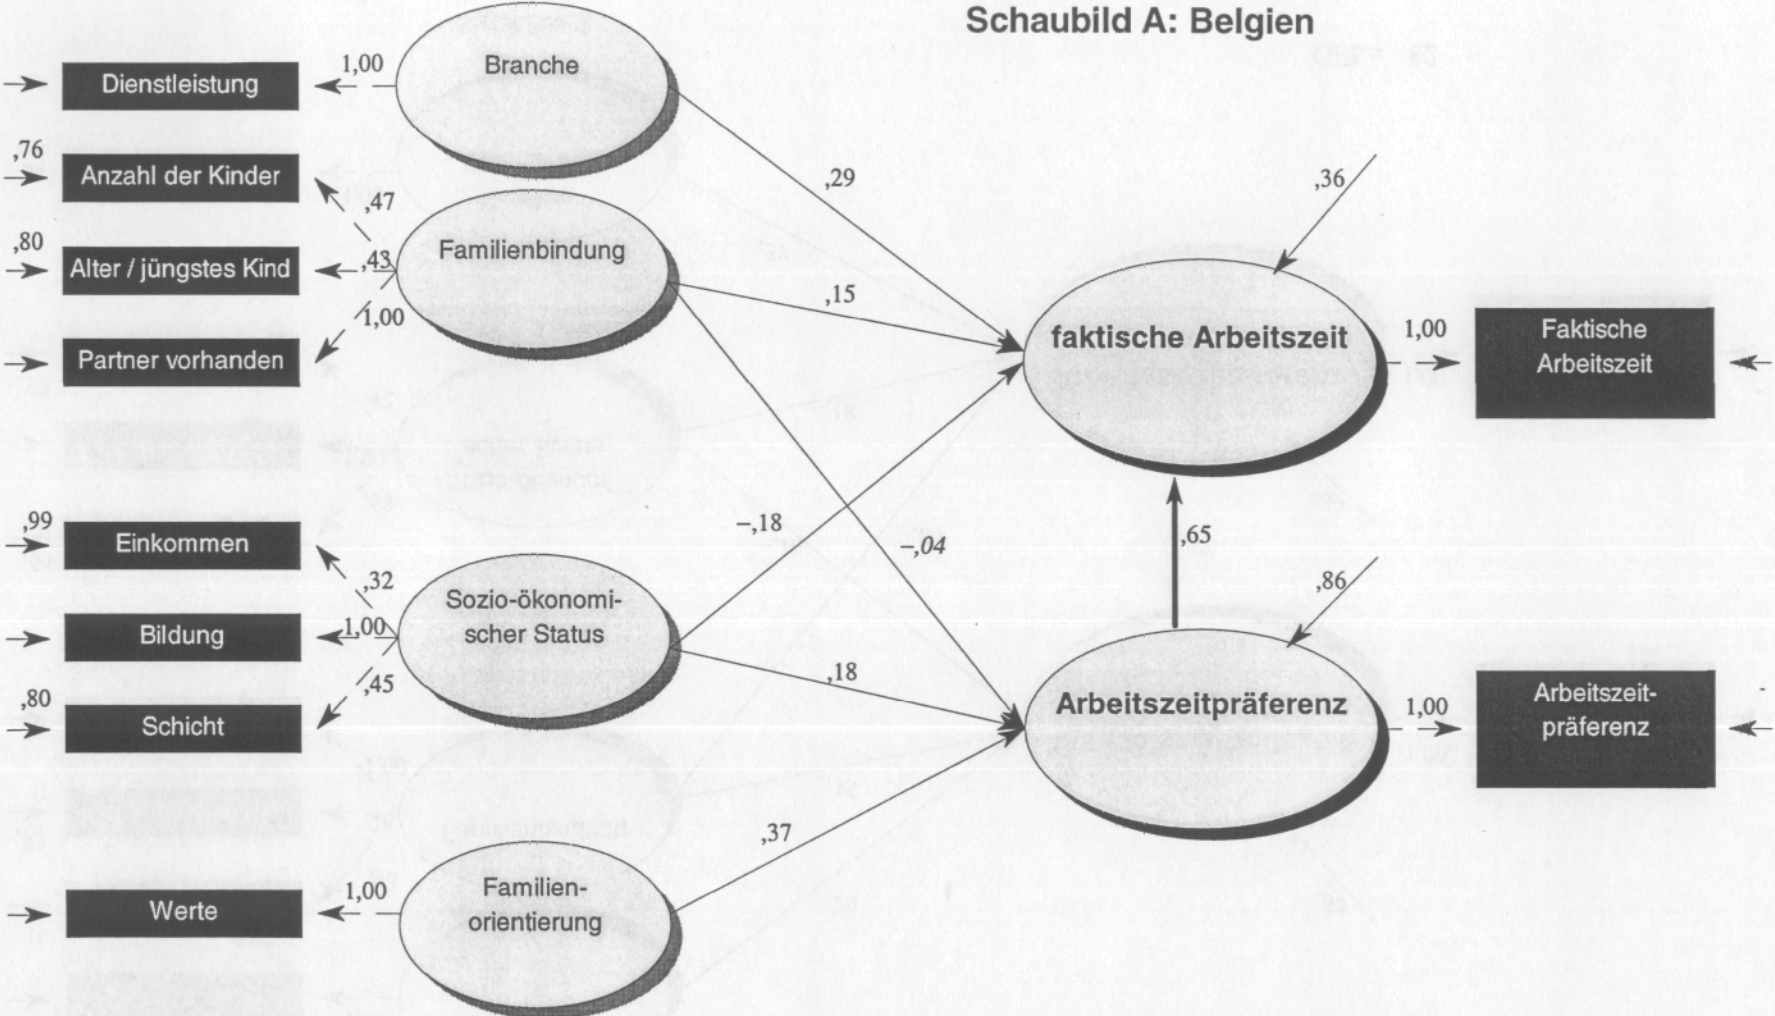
Schaubild A: Belgien

Dienstleistung
1,00
Branche
,76
Anzahl der Kinder
,47
,80
Alter / jüngstes Kind
,43
Familienbindung
1,00
Partner vorhanden
,29
,15
,36
faktische Arbeitszeit
1,00
Faktische Arbeitszeit
,99
Einkommen
–,18
–,04
,65
,32
Sozio-ökonomischer Status
Bildung
1,00
,86
,45
,80
Schicht
,18
Arbeitszeitpräferenz
1,00
Arbeitszeitpräferenz
,37
Werte
1,00
Familienorientierung